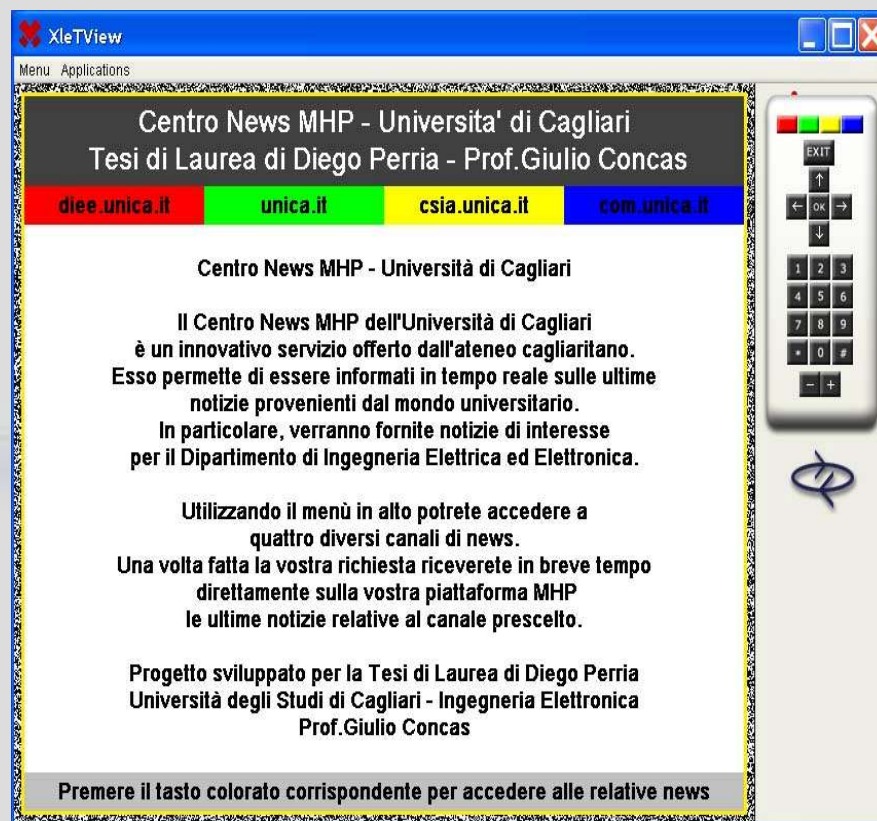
XleTView

Menu Applications

Centro News MHP - Universita' di Cagliari
Tesi di Laurea di Diego Perria - Prof.Giulio Concas

| diee.unica.it | unica.it | csia.unica.it | com.unica.it |
|---|---|---|---|

Centro News MHP - Università di Cagliari

Il Centro News MHP dell'Università di Cagliari è un innovativo servizio offerto dall'ateneo cagliaritano. Esso permette di essere informati in tempo reale sulle ultime notizie provenienti dal mondo universitario. In particolare, verranno fornite notizie di interesse per il Dipartimento di Ingegneria Elettrica ed Elettronica.

Utilizzando il menù in alto potrete accedere a quattro diversi canali di news. Una volta fatta la vostra richiesta riceverete in breve tempo direttamente sulla vostra piattaforma MHP le ultime notizie relative al canale prescelto.

Progetto sviluppato per la Tesi di Laurea di Diego Perria
Università degli Studi di Cagliari - Ingegneria Elettronica
Prof.Giulio Concas

Premere il tasto colorato corrispondente per accedere alle relative news

EXIT
OK
1 2 3
4 5 6
7 8 9
* 0 #
- +